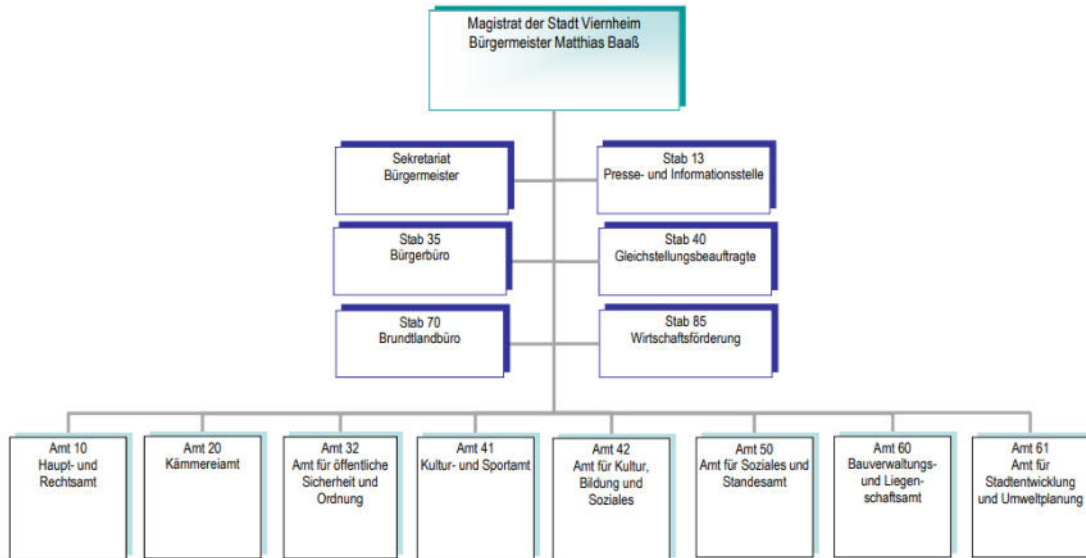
Magistrat der Stadt Viernheim
Bürgermeister Matthias Baaß

Sekretariat
Bürgermeister

Stab 13
Presse- und Informationsstelle

Stab 35
Bürgerbüro

Stab 40
Gleichstellungsbeauftragte

Stab 70
Brundtlandbüro

Stab 85
Wirtschaftsförderung

Amt 10
Haupt- und Rechtsamt

Amt 20
Kämmereiamt

Amt 32
Amt für öffentliche Sicherheit und Ordnung

Amt 41
Kultur- und Sportamt

Amt 42
Amt für Kultur, Bildung und Soziales

Amt 50
Amt für Soziales und Standesamt

Amt 60
Bauverwaltungs- und Liegenschaftsamt

Amt 61
Amt für Stadtentwicklung und Umweltplanung